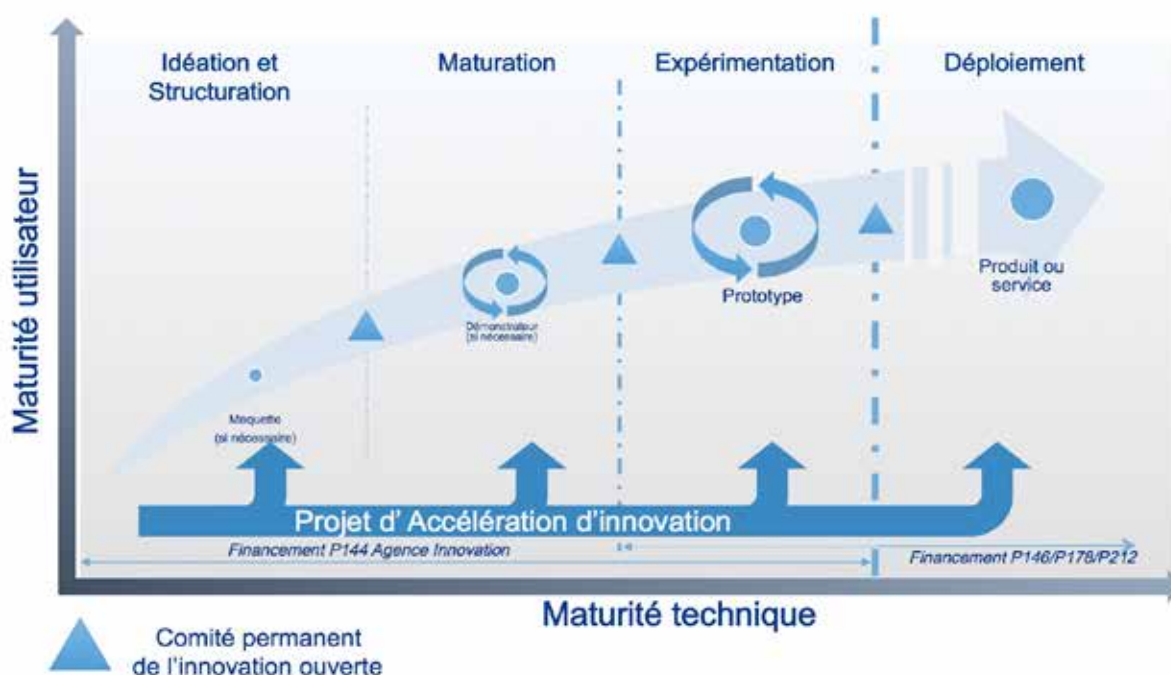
Maturité utilisateur

Idéation et Structuration

Maturation

Expérimentation

Déploiement

Maquette (si nécessaire)

Démonstrateur (si nécessaire)

Prototype

Produit ou service

Projet d' Accélération d'innovation

Financement P144 Agence Innovation

Financement P146/P178/P212

Maturité technique

Comité permanent de l'innovation ouverte